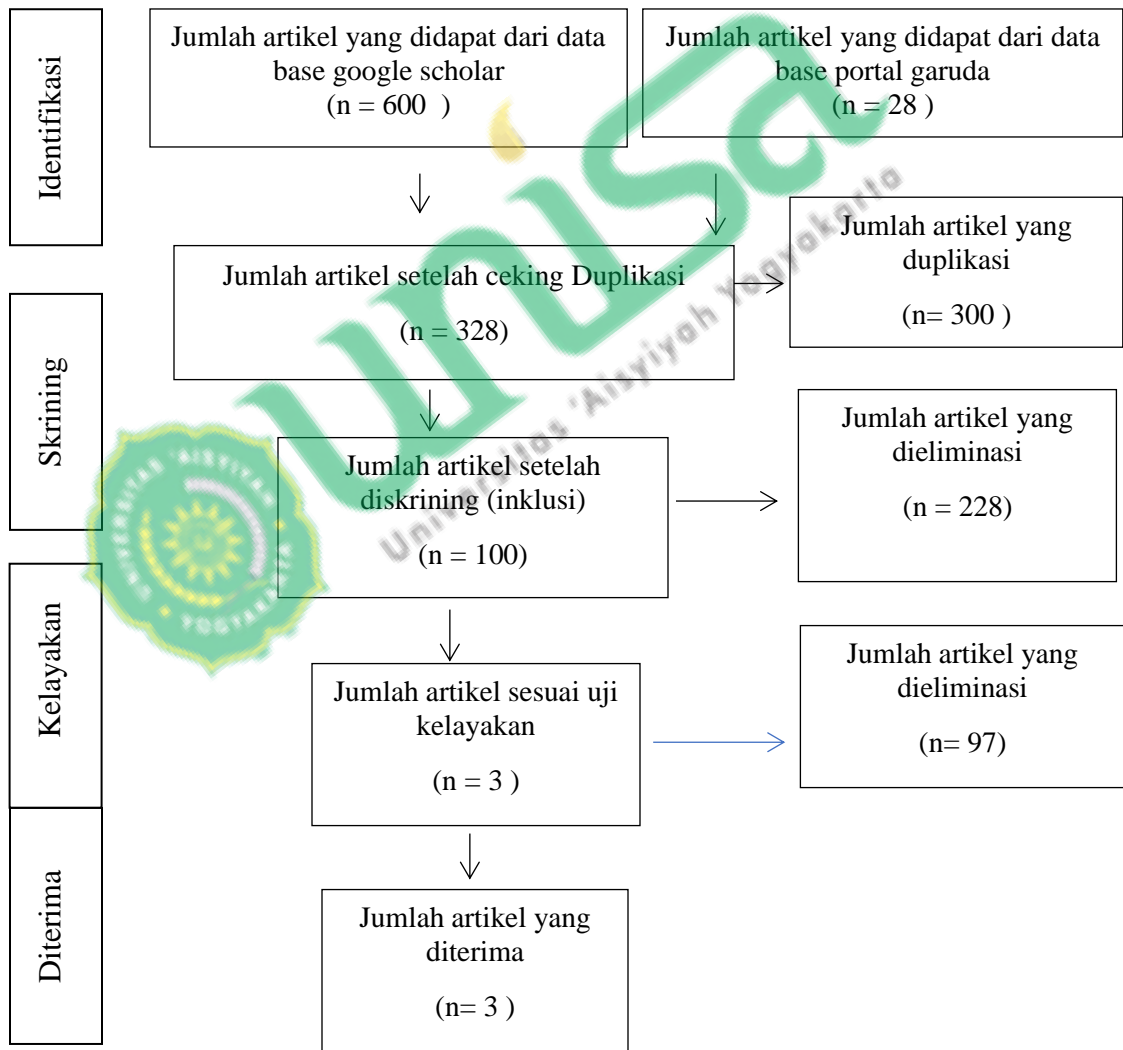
Identifikasi

Jumlah artikel yang didapat dari data base google scholar
(n = 600 )

Jumlah artikel yang didapat dari data base portal garuda
(n = 28 )

Skrining

Jumlah artikel setelah ceking Duplikasi
(n = 328)

Jumlah artikel yang duplikasi
(n= 300 )

Jumlah artikel setelah diskrining (inklusi)
(n = 100)

Jumlah artikel yang dieliminasi
(n = 228)

Kelayakan

Jumlah artikel sesuai uji kelayakan
(n = 3 )

Jumlah artikel yang dieliminasi
(n= 97)

Diterima

Jumlah artikel yang diterima
(n= 3 )

Universitas 'Aisyiyah Yogyakarta